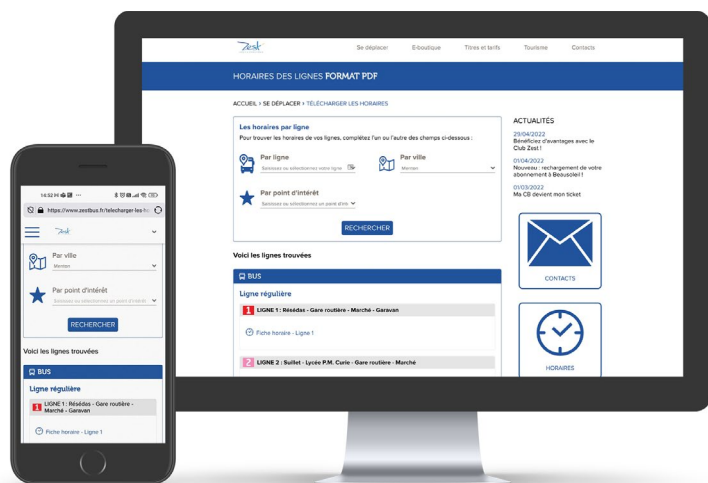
Zest

Se déplacer E-boutique Titres et tarifs Tourisme Contacts

HORAIRES DES LIGNES FORMAT PDF

ACCUEIL > SE DÉPLACER > TÉLÉCHARGER LES HORAIRES

Les horaires par ligne

Pour trouver les horaires de vos lignes, complétez l'un ou l'autre des champs ci-dessous :

Par ligne

Saisissez ou sélectionnez votre ligne

Par ville

Menton

Par point d'intérêt

Saisissez ou sélectionnez un point d'int.

RECHERCHER

Voici les lignes trouvées

BUS

Ligne régulière

1 LIGNE 1 : Résédas - Gare routière - Marché - Garavan

Fiche horaire - Ligne 1

2 LIGNE 2 : Suillet - Lycée P.M. Curie - Gare routière - Marché

ACTUALITÉS

29/04/2022
Bénéficiez d'avantages avec le Club Zest !

01/04/2022
Nouveau : rechargement de votre abonnement à Beausoleil !

01/03/2022
Ma CB devient mon ticket

CONTACTS

HORAIRES

14:52
https://www.zestbus.fr/telecharger-les-ho

Zest

Par ville

Menton

Par point d'intérêt

Saisissez ou sélectionnez un point d'intérêt

RECHERCHER

Voici les lignes trouvées

BUS

Ligne régulière

1 LIGNE 1 : Résédas - Gare routière - Marché - Garavan

Fiche horaire - Ligne 1